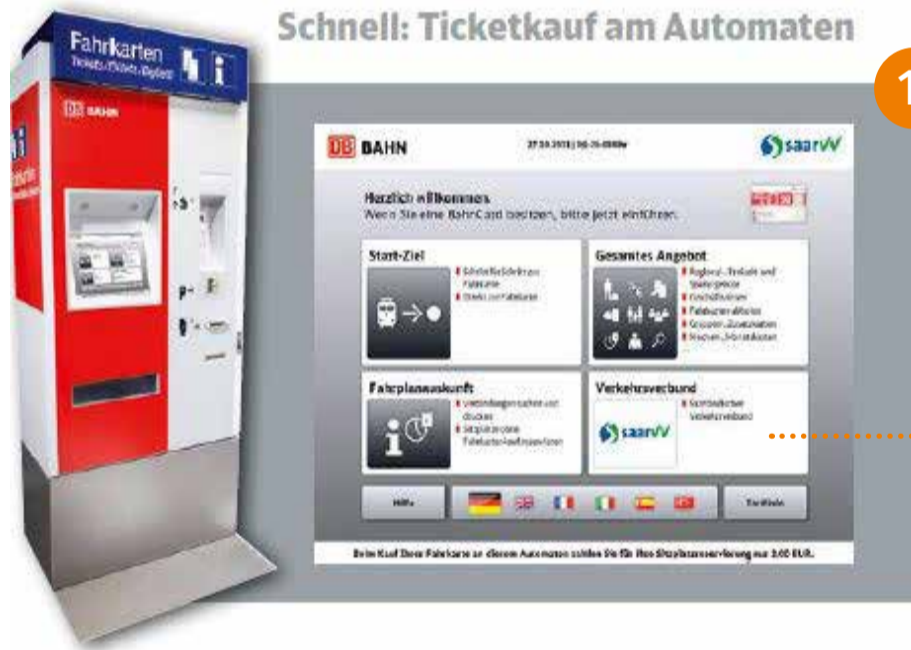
Schnell: Ticketkauf am Automaten

1

Fahrkarten
Tickets/Billets/Biglietti

DB BAHN

DB BAHN

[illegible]

saarVV

Herzlich willkommen
Wenn Sie eine BahnCard besitzen, bitte jetzt einführen.

Start-Ziel
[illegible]
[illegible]

Gesamtes Angebot
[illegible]
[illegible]
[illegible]
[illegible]
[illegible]
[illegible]

Fahrplanauskunft
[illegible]
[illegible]

Verkehrsverbund
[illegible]

saarVV

Hilfe

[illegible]

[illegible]